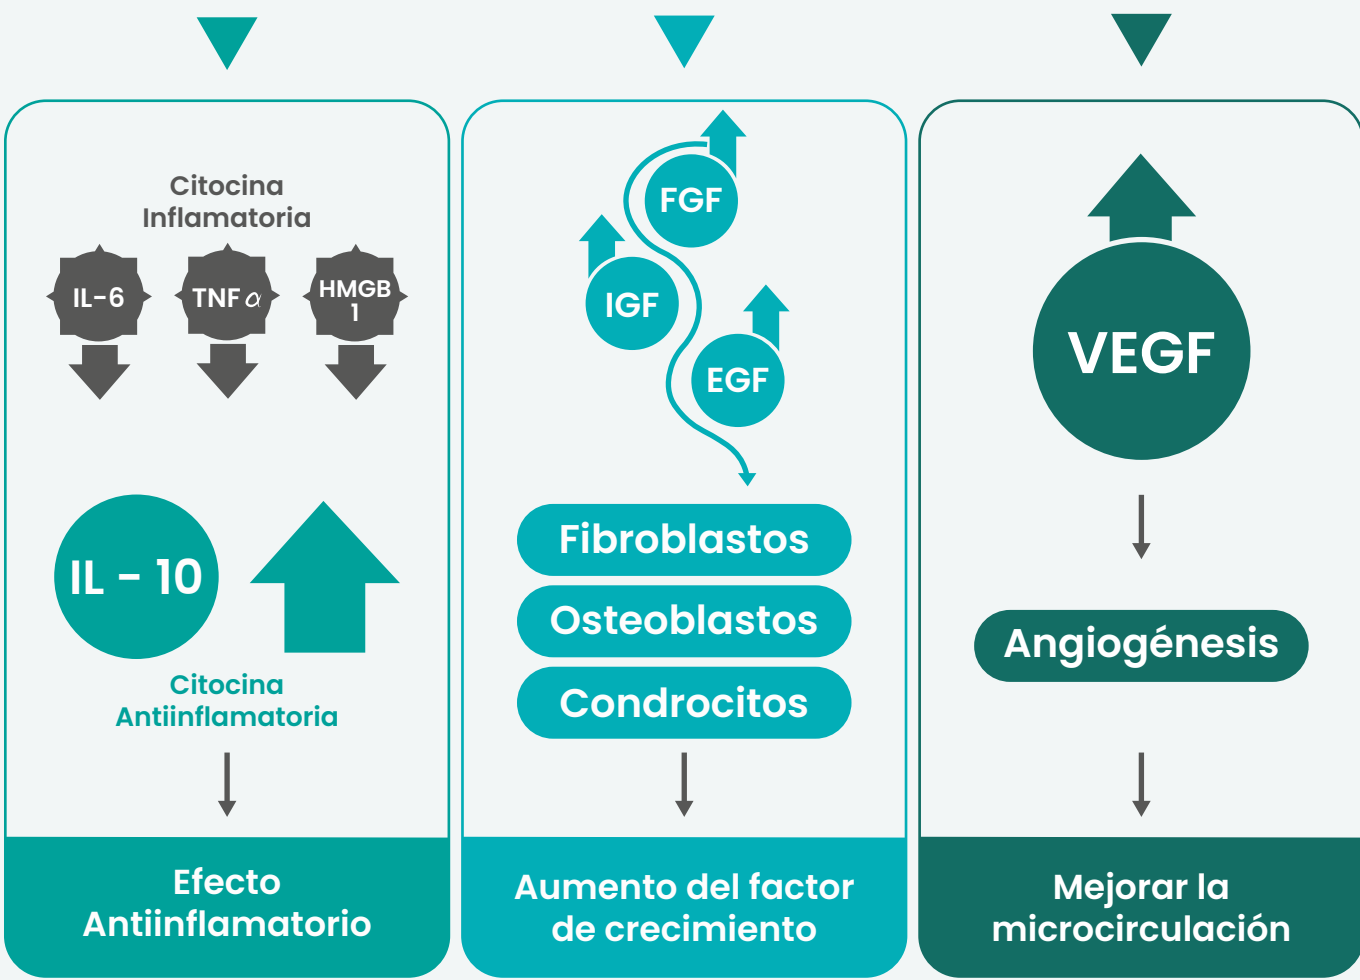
Citocina Inflamatoria

IL-6

TNF $\alpha$

HMGB 1

IL - 10

Citocina Antiinflamatoria

Efecto Antiinflamatorio

FGF

IGF

EGF

Fibroblastos

Osteoblastos

Condrocitos

Aumento del factor de crecimiento

VEGF

Angiogénesis

Mejorar la microcirculación